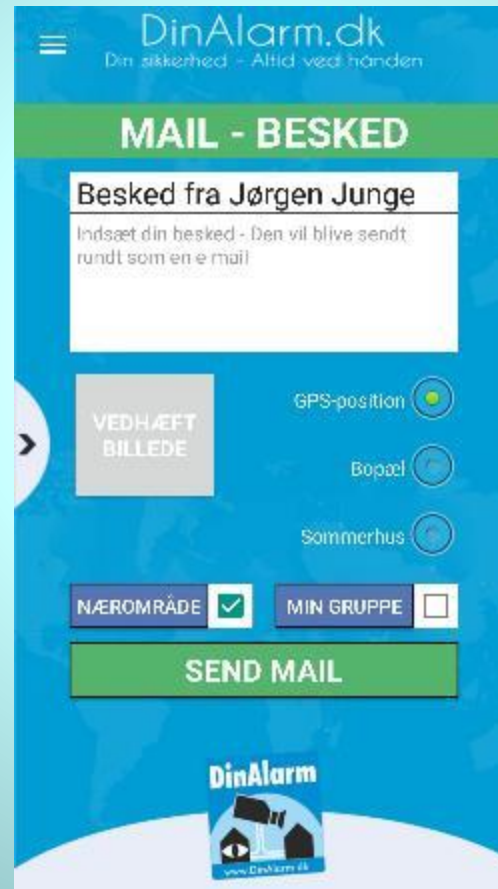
DinAlarm.dk
Din sikkerhed - Altid ved hånden

MAIL - BESKED

Besked fra Jørgen Junge

Indsæt din besked - Den vil blive sendt rundt som en e mail

VEDHÆFT BILLEDE

GPS-position

Bopæl

Sommerhus

NÆROMRÅDE

MIN GRUPPE

SEND MAIL

DinAlarm
www.DinAlarm.dk